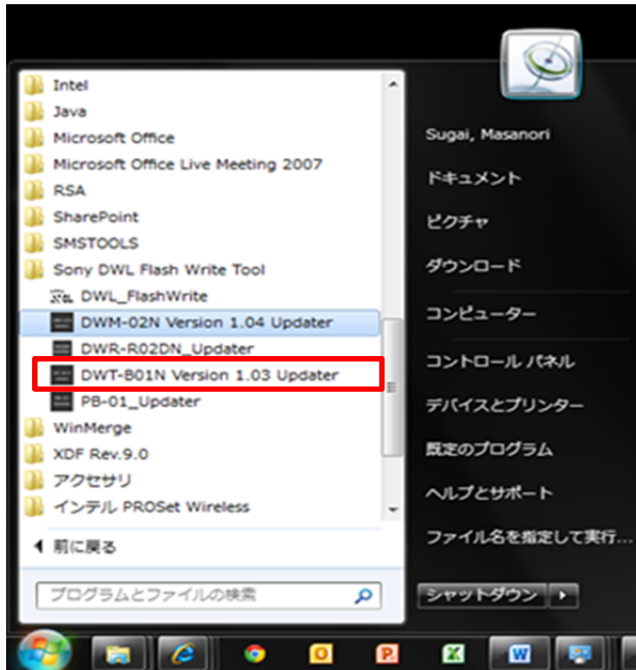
Intel
Java
Microsoft Office
Microsoft Office Live Meeting 2007
RSA
SharePoint
SMSTOOLS
Sony DWL Flash Write Tool
DWL_FlashWrite
DWM-02N Version 1.04 Updater
DWR-R02DN_Updater
DWT-B01N Version 1.03 Updater
PB-01_Updater
WinMerge
XDF Rev.9.0
アクセサリ
インテル PROSet Wireless
前に戻る
プログラムとファイルの検索

Sugai, Masanori
ドキュメント
ピクチャ
ダウンロード
コンピューター
コントロール パネル
デバイスとプリンター
既定のプログラム
ヘルプとサポート
ファイル名を指定して実行...
シャットダウン